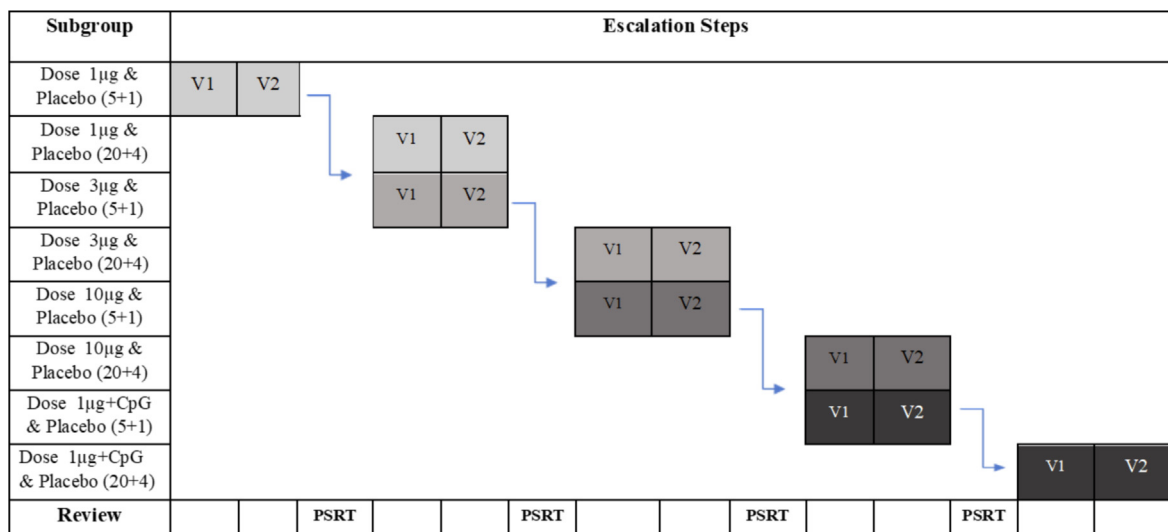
| Subgroup | Escalation Steps | | | | | | | | | | | | | |
|---|---|---|---|---|---|---|---|---|---|---|---|---|---|---|
| Dose 1µg & Placebo (5+1) | V1 | V2 | | | | | | | | | | | | |
| Dose 1µg & Placebo (20+4) | | | | V1 | V2 | | | | | | | | | |
| Dose 3µg & Placebo (5+1) | | | | V1 | V2 | | | | | | | | | |
| Dose 3µg & Placebo (20+4) | | | | | | | V1 | V2 | | | | | | |
| Dose 10µg & Placebo (5+1) | | | | | | | V1 | V2 | | | | | | |
| Dose 10µg & Placebo (20+4) | | | | | | | | | | V1 | V2 | | | |
| Dose 1µg+CpG & Placebo (5+1) | | | | | | | | | | V1 | V2 | | | |
| Dose 1µg+CpG & Placebo (20+4) | | | | | | | | | | | | | V1 | V2 |
| Review | | | PSRT | | | PSRT | | | PSRT | | | PSRT | | |